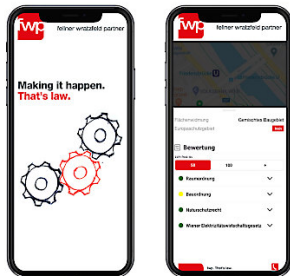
fwp
fellner wratzfeld partner

Making it happen.
That's law.

fwp
fellner wratzfeld partner

Flächenwidmung
Europaschutzgebiet
Gemischtes Baugebiet

Bewertung

Raumordnung
Bezeichnung
Naturschutzrecht
Wiener Elektrizitätswirtschaftsgesetz